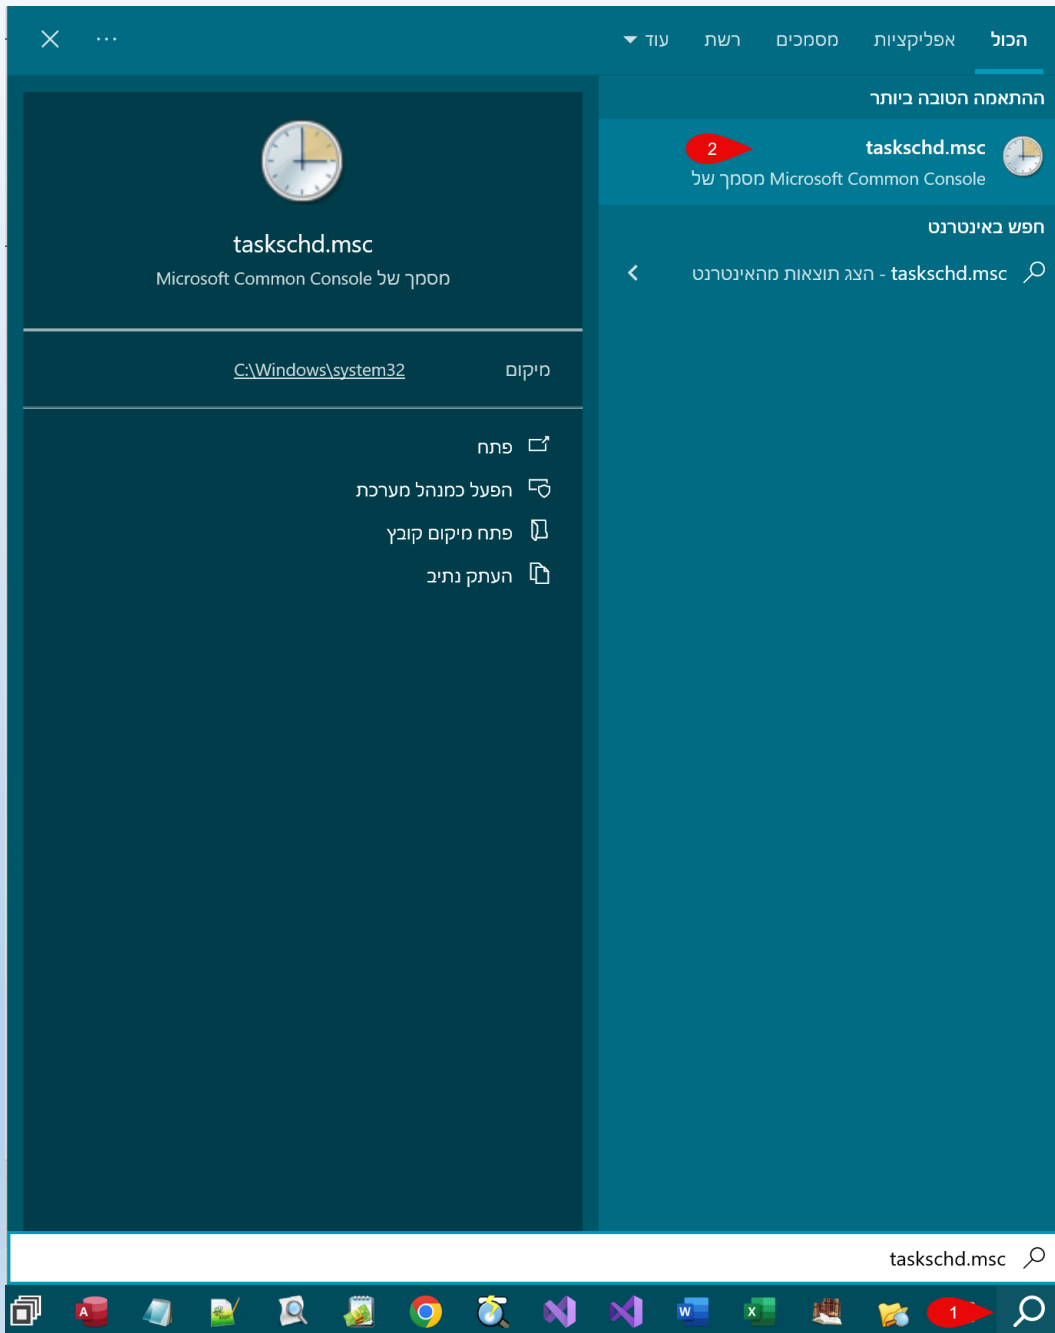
הכול אפליקציות מסמכים רשת עוד ▾ ··· ✕

ההתאמה הטובה ביותר

taskschd.msc
מסמך של Microsoft Common Console

2

חפש באינטרנט

taskschd.msc - הצג תוצאות מהאינטרנט

taskschd.msc
מסמך של Microsoft Common Console

מיקום C:\Windows\system32

פתח
הפעל כמנהל מערכת
פתח מיקום קובץ
העתק נתיב

taskschd.msc

1